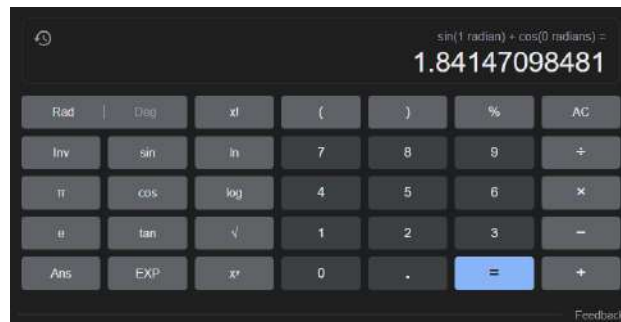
sin(1 radian) + cos(0 radians) =
1.84147098481

| Rad \| Deg | x! | ( | ) | % | AC |
|---|---|---|---|---|---|
| Inv | sin | ln | 7 | 8 | 9 | ÷ |
| π | cos | log | 4 | 5 | 6 | × |
| e | tan | √ | 1 | 2 | 3 | − |
| Ans | EXP | $x^y$ | 0 | . | = | + |

Feedback